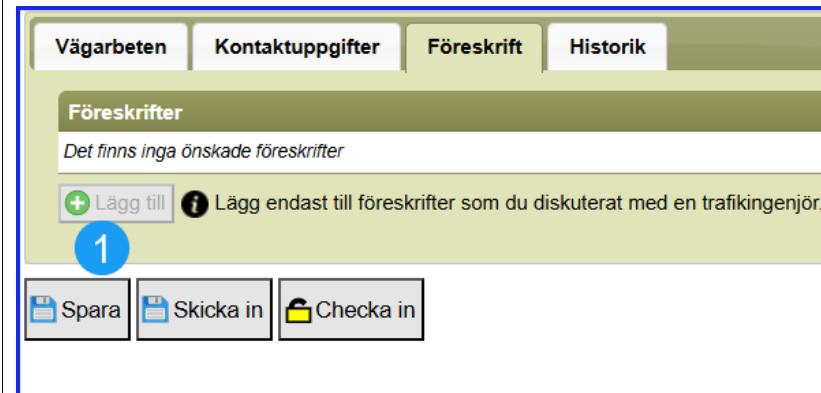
Vägarbeten | Kontaktuppgifter | Föreskrift | Historik

Föreskrifter

Det finns inga önskade föreskrifter

Lägg till

Lägg endast till föreskrifter som du diskuterat med en trafikingenjör.

1

Spara

Skicka in

Checka in